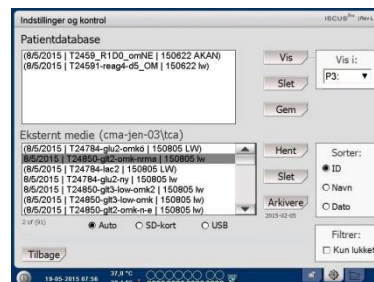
Indstillinger og kontrol

ISCUS<sup>flex</sup> (Ren L

Patientdatabase

(8/5/2015 | T2459_R1D0_omNE | 150622 AKAN)
(8/5/2015 | T24591-reag4-d5_OM | 150622 lw)

Vis

Vis i:

P3:

Slet

Gem

Eksternt medie (cma-jen-03\tca)

(8/5/2015 | T24784-glu2-omk0 | 150805 LW)
8/5/2015 | T24850-glt2-omk-nrma | 150805 lw
(8/5/2015 | T24784-lac2 | 150805 LW)
(8/5/2015 | T24784-glu2-ny | 150805 lw
(8/5/2015 | T24850-glt3-low-omk2 | 150805 lw
(8/5/2015 | T24850-glt3-low-omk | 150805 lw)
(8/5/2015 | T24850-glt2-omk-n-e | 150805 lw)

Hent

Slet

Arkivere

2015-02-05

Sorter:

ID

Navn

Dato

2 of (91)

Auto

SD-kort

USB

Filtrer:

Kun lukket

Tilbage

19-05-2015 07:56

37,0 °C